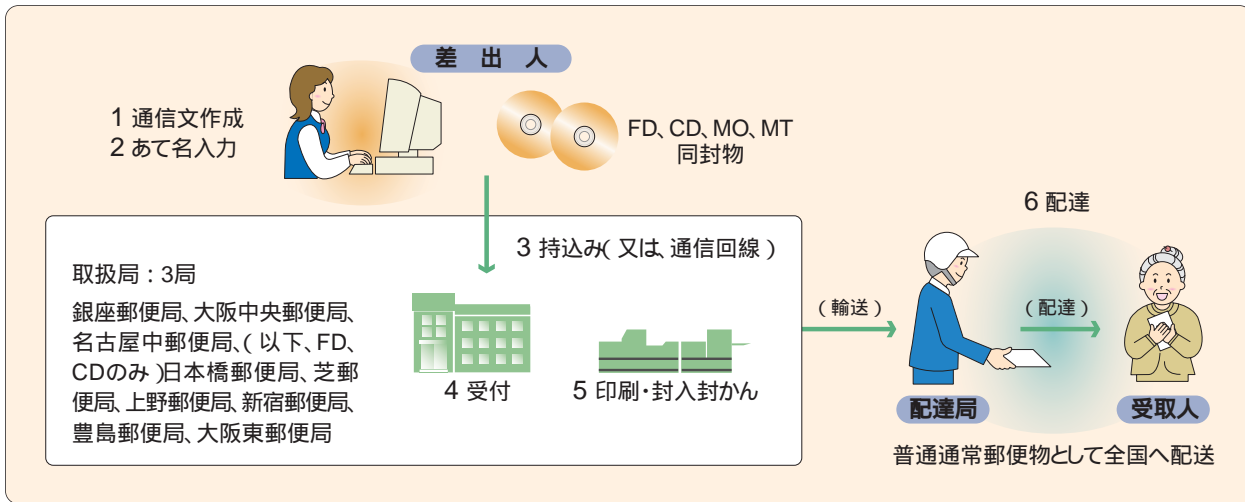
差出人

1 通信文作成
2 あて名入力

FD、CD、MO、MT
同封物

3 持込み（又は、通信回線）

取扱局：3局

銀座郵便局、大阪中央郵便局、名古屋中郵便局、（以下、FD、CDのみ）日本橋郵便局、芝郵便局、上野郵便局、新宿郵便局、豊島郵便局、大阪東郵便局

4 受付

5 印刷・封入封かん

（輸送）

6 配達

（配達）

配達局

受取人

普通通常郵便物として全国へ配送